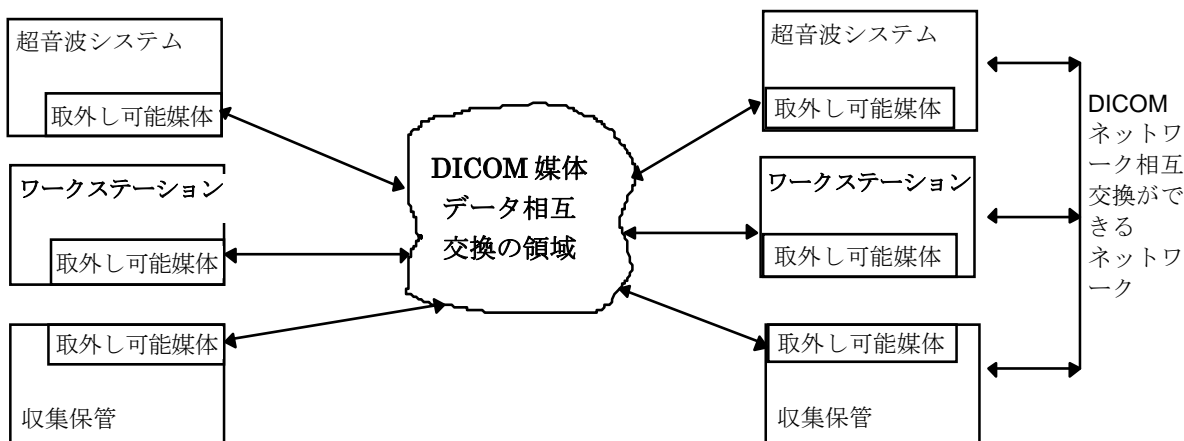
超音波システム

取外し可能媒体

ワークステーション

取外し可能媒体

取外し可能媒体

収集保管

DICOM 媒体データ相互交換の領域

超音波システム

取外し可能媒体

ワークステーション

取外し可能媒体

取外し可能媒体

収集保管

DICOM ネットワーク相互交換ができるネットワーク